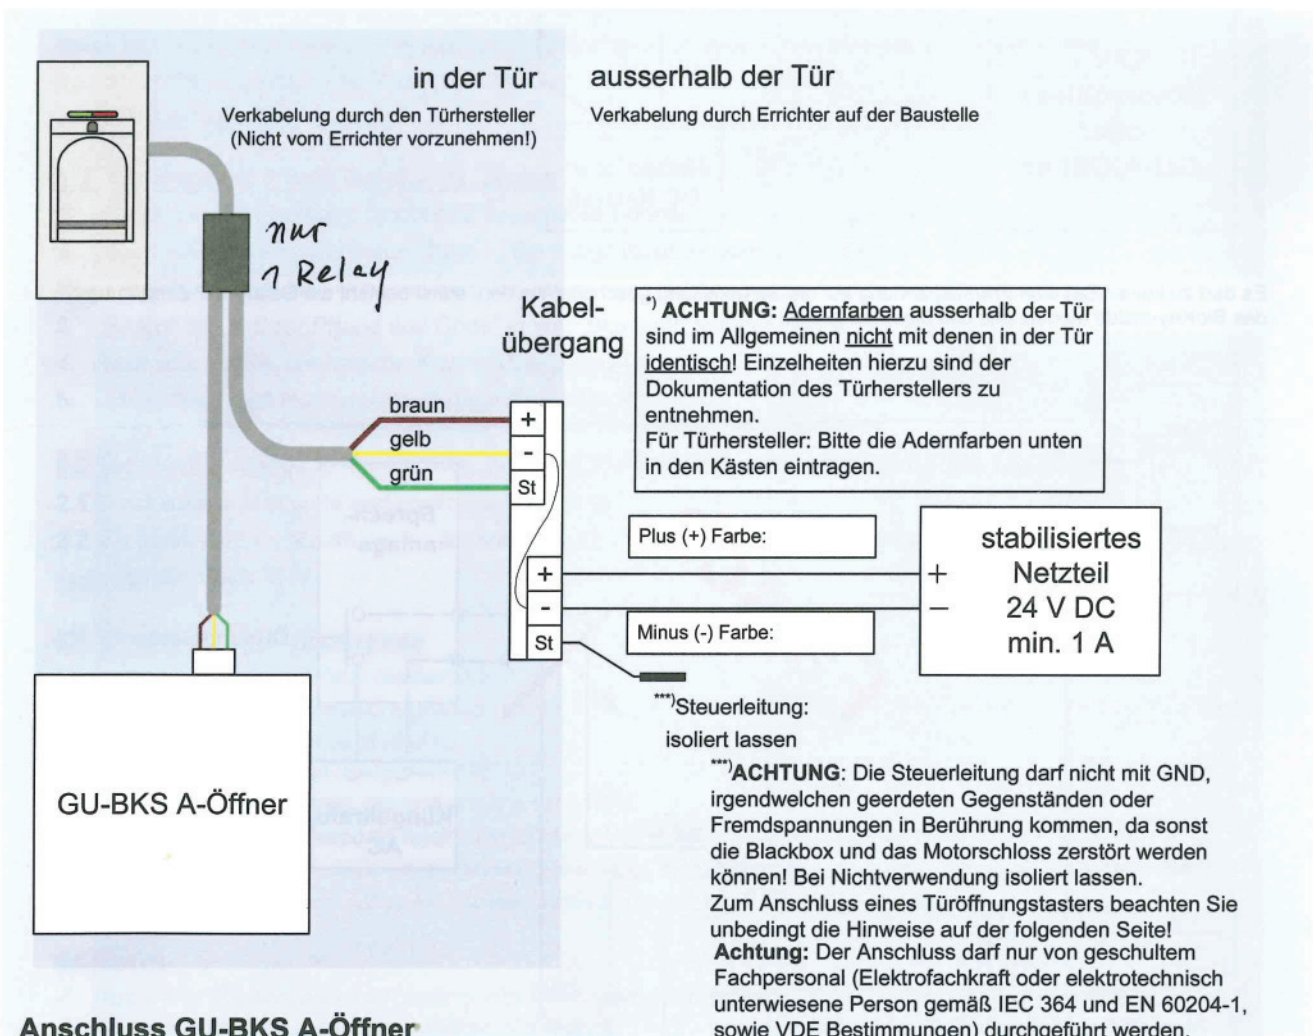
in der Tür

Verkabelung durch den Türhersteller (Nicht vom Errichter vorzunehmen!)

ausserhalb der Tür

Verkabelung durch Errichter auf der Baustelle

nur 1 Relay

Kabelübergang

*) **ACHTUNG:** Adernfarben ausserhalb der Tür sind im Allgemeinen nicht mit denen in der Tür identisch! Einzelheiten hierzu sind der Dokumentation des Türherstellers zu entnehmen.
Für Türhersteller: Bitte die Adernfarben unten in den Kästen eintragen.

braun

gelb

grün

+

-

St

Plus (+) Farbe:

+

-

St

Minus (-) Farbe:

stabilisiertes Netzteil 24 V DC min. 1 A

+

–

***)Steuerleitung: isoliert lassen

***)**ACHTUNG**: Die Steuerleitung darf nicht mit GND, irgendwelchen geerdeten Gegenständen oder Fremdspannungen in Berührung kommen, da sonst die Blackbox und das Motorschloss zerstört werden können! Bei Nichtverwendung isoliert lassen.
Zum Anschluss eines Türöffnungstasters beachten Sie unbedingt die Hinweise auf der folgenden Seite!
**Achtung:** Der Anschluss darf nur von geschultem Fachpersonal (Elektrofachkraft oder elektrotechnisch unterwiesene Person gemäß IEC 364 und EN 60204-1, sowie VDE Bestimmungen) durchgeführt werden.

GU-BKS A-Öffner

**Anschluss GU-BKS A-Öffner**